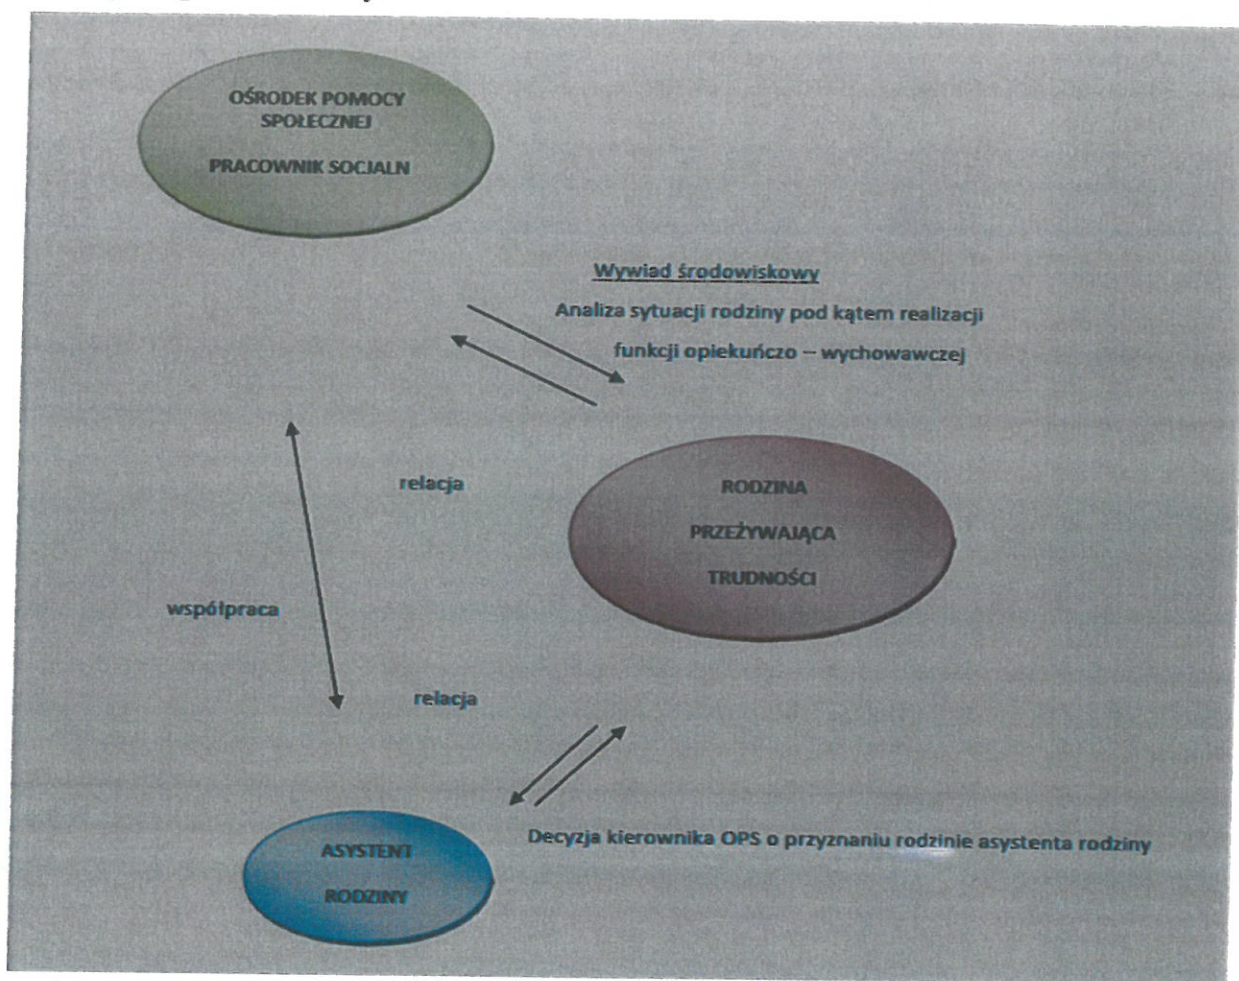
OŚRODEK POMOCY SPOŁECZNEJ

PRACOWNIK SOCJALN

Wywiad środowiskowy

Analiza sytuacji rodziny pod kątem realizacji funkcji opiekuńczo – wychowawczej

relacja

RODZINA

PRZEŻYWAJĄCA

TRUDNOŚCI

współpraca

relacja

ASYSTENT

RODZINY

Decyzja kierownika OPS o przyznaniu rodzinie asystenta rodziny